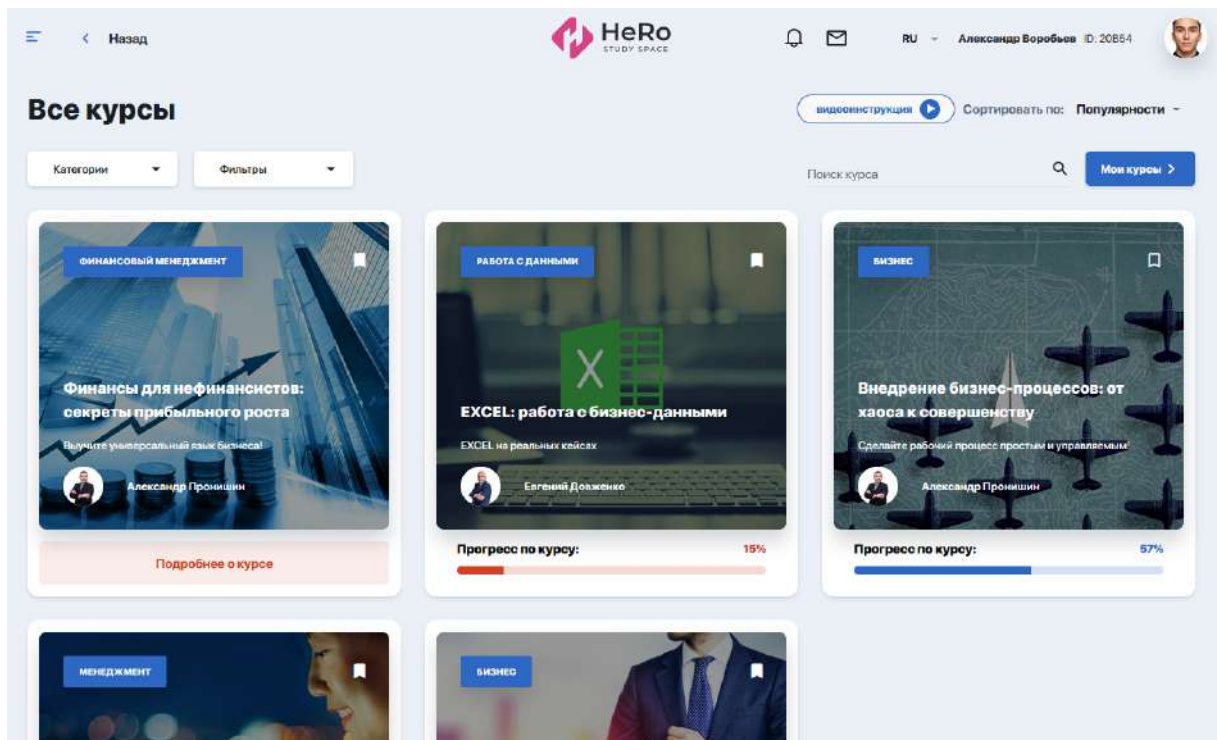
< Назад

HeRo
STUDY SPACE

RU Александр Воробьев ID: 20864

Все курсы

видеоинструкция Сортировать по: Популярности

Категории

Фильтры

Поиск курса

Мои курсы >

ФИНАНСОВЫЙ МЕНЕДЖМЕНТ

Финансы для нефинансистов: секреты прибыльного роста

Выучите универсальный язык бизнеса!

Александр Пронишин

Подробнее о курсе

РАБОТА С ДАННЫМИ

EXCEL: работа с бизнес-данными

EXCEL на реальных кейсах

Евгений Довженко

Прогресс по курсу: 15%

БИЗНЕС

Внедрение бизнес-процессов: от хаоса к совершенству

Сделайте рабочий процесс простым и управляемым!

Александр Пронишин

Прогресс по курсу: 57%

МЕНЕДЖМЕНТ

БИЗНЕС